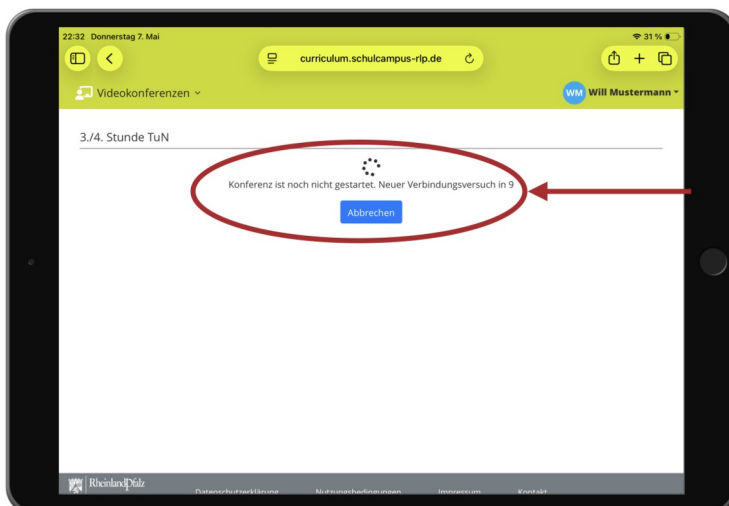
22:32 Donnerstag 7. Mai

31 %

curriculum.schulcampus-rlp.de

Videokonferenzen

WM Will Mustermann

3./4. Stunde TuN

Konferenz ist noch nicht gestartet. Neuer Verbindungsversuch in 9

Abbrechen

RheinlandPfalz

Datenschutzerklärung Nutzungsbedingungen Impressum Kontakt